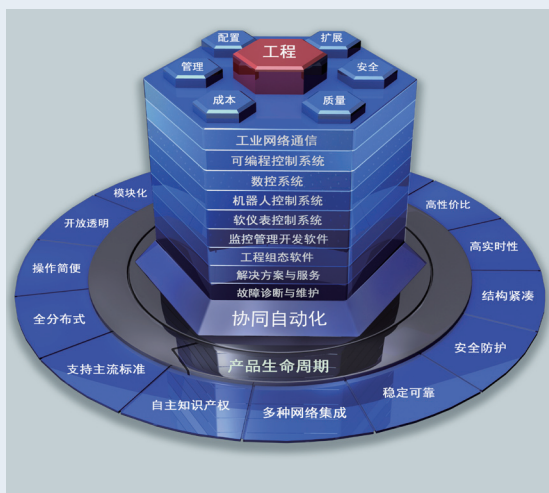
工程

配置
扩展
管理
安全
成本
质量

工业网络通信
可编程控制系统
数控系统
机器人控制系统
软仪表控制系统
监控管理开发软件
工程组态软件
解决方案与服务
故障诊断与维护

协同自动化

产品生命周期

模块化
开放透明
操作简便
全分布式
支持主流标准
自主知识产权
多种网络集成
稳定可靠
安全防护
结构紧凑
高实时性
高性价比